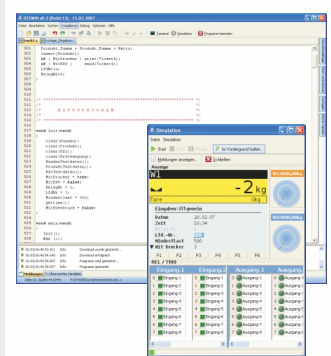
Produkt_Summe = Produkt_Summe + Netto;
commit(Produkt);
sd ; BruttoWert = print(Ticket);
sd ; NettoW? = send(Ticket);
LoadDos(a);
Ausgabe++;

H A U P T P R O G R A M M

void Init(void)

clear(Kunden);
clear(Produkt);
clear(KFZ);
clear(Einwaegung);
KundenTastatur();
ProduktTastatur();
KfzTastatur();
Waage = false;
Brutto = false;
ZaehlerGew = true;
LdAnz = 1;
Ausgabe = 0;

void main(void)

Init();
for ( ; ; )

Simulation

Datei Simulation

Start Stop Pause Im Vordergrund halten

Meldungen anzeigen Schließen

Anzeige

W1

-2 kg

Tara

Eingabe: Ablesen

Datum 25.02.07
Zeit 20:34

Eingang 1 Eingang 2 Eingang 3 Ausgang 1 Ausgang 2

F1 F2 F3 F4 F5